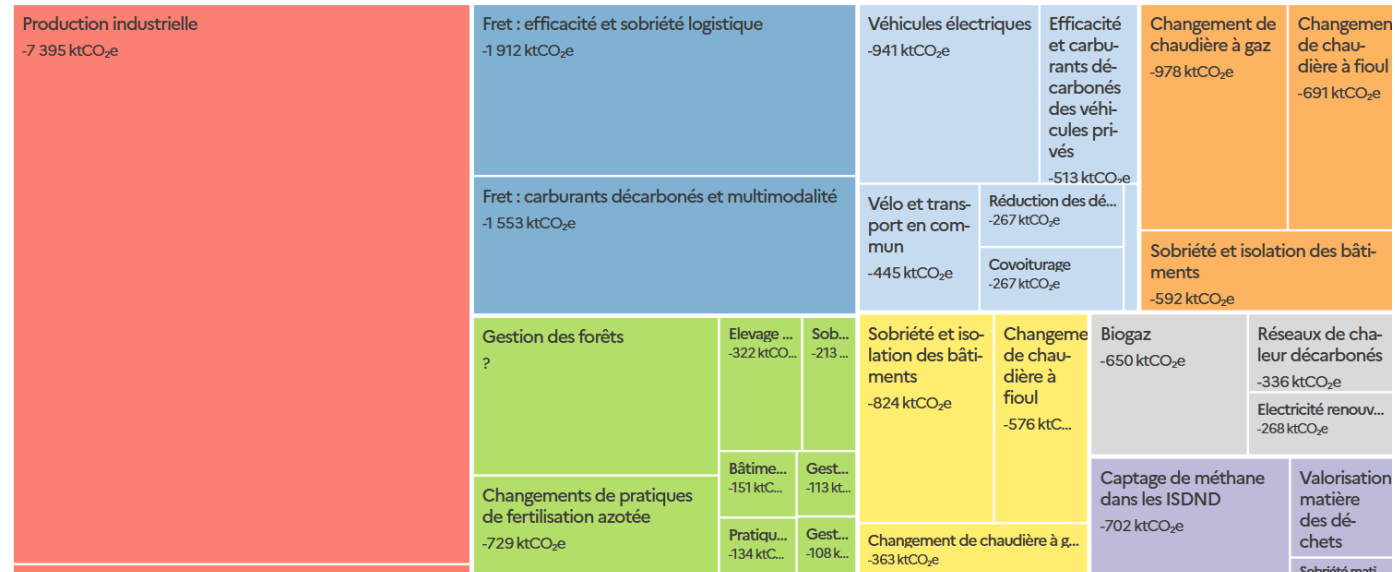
Production industrielle
-7 395 ktCO₂e

Fret : efficacité et sobriété logistique
-1 912 ktCO₂e

Fret : carburants décarbonés et multimodalité
-1 553 ktCO₂e

Véhicules électriques
-941 ktCO₂e

Efficacité et carburants décarbonés des véhicules privés
-513 ktCO₂e

Vélo et transport en commun
-445 ktCO₂e

Réduction des dé...
-267 ktCO₂e

Covoiturage
-267 ktCO₂e

Changement de chaudière à gaz
-978 ktCO₂e

Changement de chaudière à fioul
-691 ktCO₂e

Sobriété et isolation des bâtiments
-592 ktCO₂e

Gestion des forêts
?

Elevage ...
-322 ktCO...

Sob...
-213 ...

Bâtime...
-151 ktC...

Gest...
-113 kt...

Changements de pratiques de fertilisation azotée
-729 ktCO₂e

Pratiqu...
-134 ktC...

Gest...
-108 k...

Sobriété et isolation des bâtiments
-824 ktCO₂e

Changement de chaudière à fioul
-576 ktC...

Changement de chaudière à g...
-363 ktCO₂e

Biogaz
-650 ktCO₂e

Réseaux de chaleur décarbonés
-336 ktCO₂e

Electricité renouv...
-268 ktCO₂e

Captage de méthane dans les ISDND
-702 ktCO₂e

Valorisation matière des déchets

Sobriété mati...